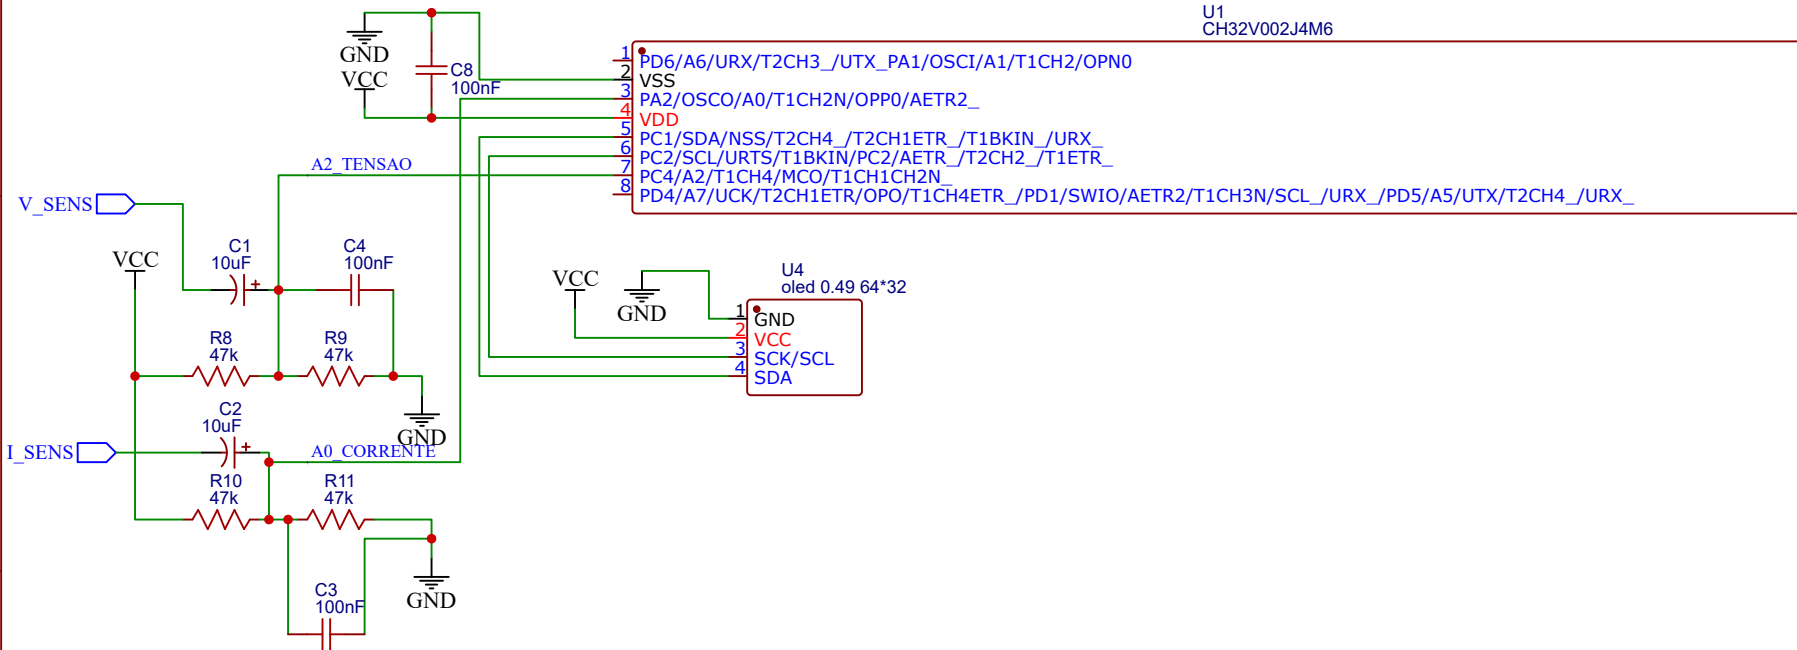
U1
CH32V002J4M6

GND
VCC
C8
100nF

1 PD6/A6/URX/T2CH3_/UTX_PA1/OSCI/A1/T1CH2/OPN0
2 VSS
3 PA2/OSCO/A0/T1CH2N/OPP0/AETR2_
4 VDD
5 PC1/SDA/NSS/T2CH4_/T2CH1ETR_/T1BKIN_/URX_
6 PC2/SCL/URTS/T1BKIN/PC2/AETR_/T2CH2_/T1ETR_
7 PC4/A2/T1CH4/MCO/T1CH1CH2N_
8 PD4/A7/UCK/T2CH1ETR/OPO/T1CH4ETR_/PD1/SWIO/AETR2/T1CH3N/SCL_/URX_/PD5/A5/UTX/T2CH4_/URX_

A2_TENSAO
V_SENS
VCC
C1
10uF
C4
100nF
R8
47k
R9
47k
GND

VCC
GND
U4
oled 0.49 64*32
1 GND
2 VCC
3 SCK/SCL
4 SDA

I_SENS
C2
10uF
A0_CORRENTE
R10
47k
R11
47k
GND
C3
100nF